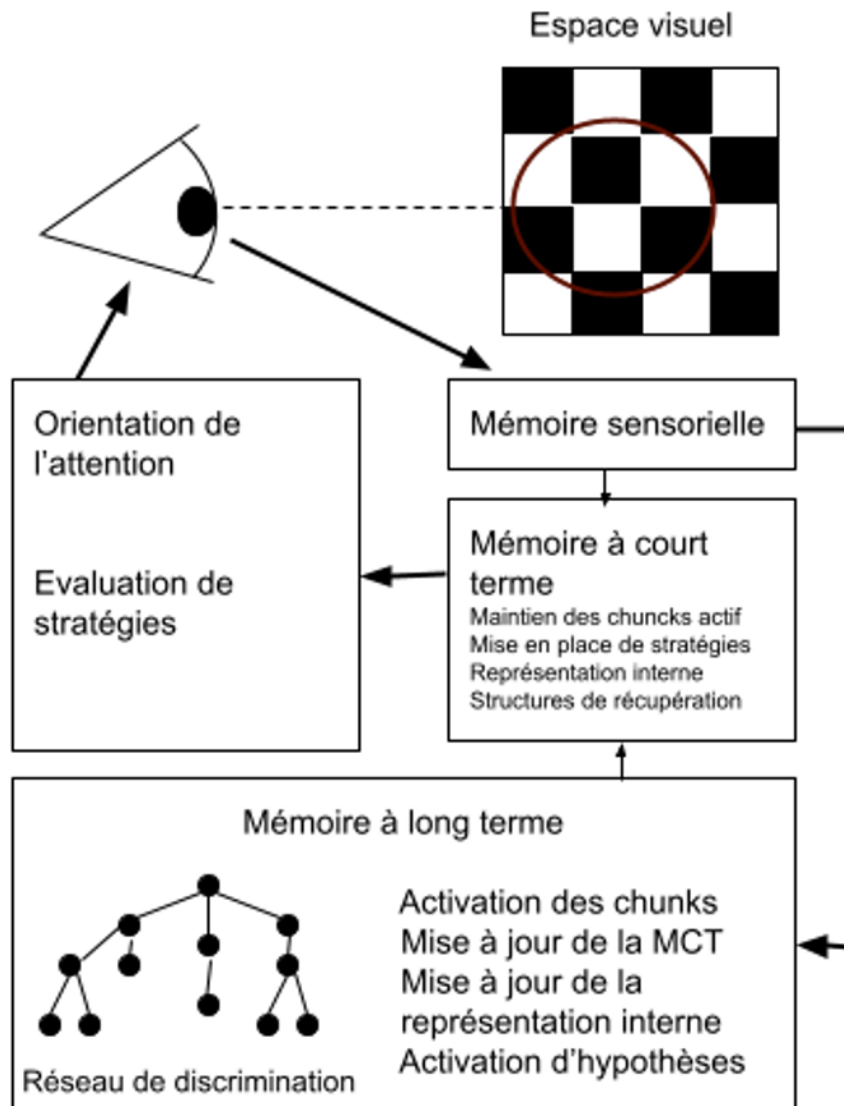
Espace visuel

Orientation de l'attention

Evaluation de stratégies

Mémoire sensorielle

Mémoire à court terme
Maintien des chuncks actif
Mise en place de stratégies
Représentation interne
Structures de récupération

Mémoire à long terme

Activation des chunks
Mise à jour de la MCT
Mise à jour de la représentation interne
Activation d'hypothèses

Réseau de discrimination